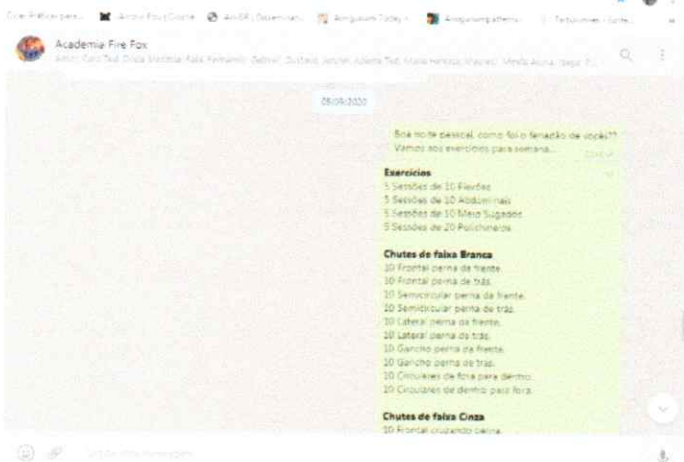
Academia Fire Fox

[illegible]

08/09/2020

Boa noite pessoal, como foi o feriadão de vocês?? Vamos aos exercícios para semana...

Exercícios
5 Sessões de 10 Flexões
5 Sessões de 10 Abdominais
5 Sessões de 10 Meio Sugados
5 Sessões de 20 Polichinelos

Chutes de faixa Branca
10 Frontal perna da frente.
10 Frontal perna de trás.
10 Semicircular perna da frente.
10 Semicircular perna de trás.
10 Lateral perna da frente.
10 Lateral perna de trás.
10 Gancho perna da frente.
10 Gancho perna de trás.
10 Circulares de fora para dentro.
10 Circulares de dentro para fora.

Chutes de faixa Cinza
10 Frontal cruzando perna.